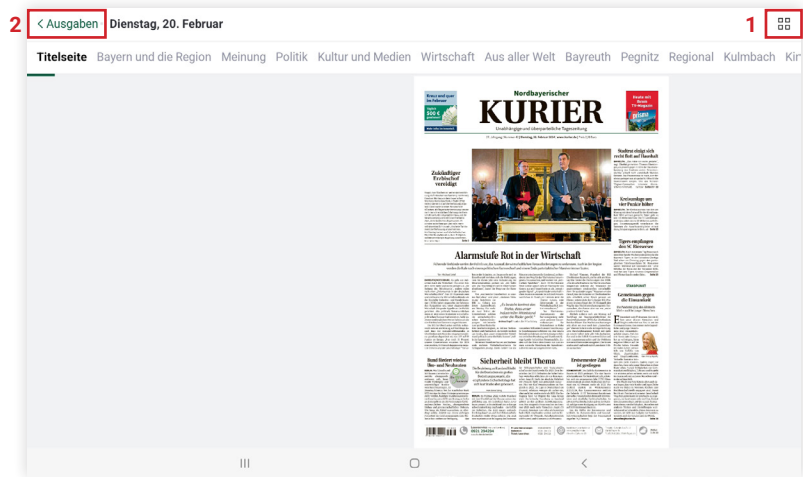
2 < Ausgaben Dienstag, 20. Februar 1

Titelseite Bayern und die Region Meinung Politik Kultur und Medien Wirtschaft Aus aller Welt Bayreuth Pegnitz Regional Kulmbach Kir

Nordbayerischer
KURIER
Unabhängige und überparteiliche Tageszeitung

Zukünftiger Erzbischof vereidigt

Alarmstufe Rot in der Wirtschaft

Sicherheit bleibt Thema

Tigers empfangen den SC Riessersee

Gemeinsam gegen die Einsamkeit

Kreisstraße um vier Punkte höher